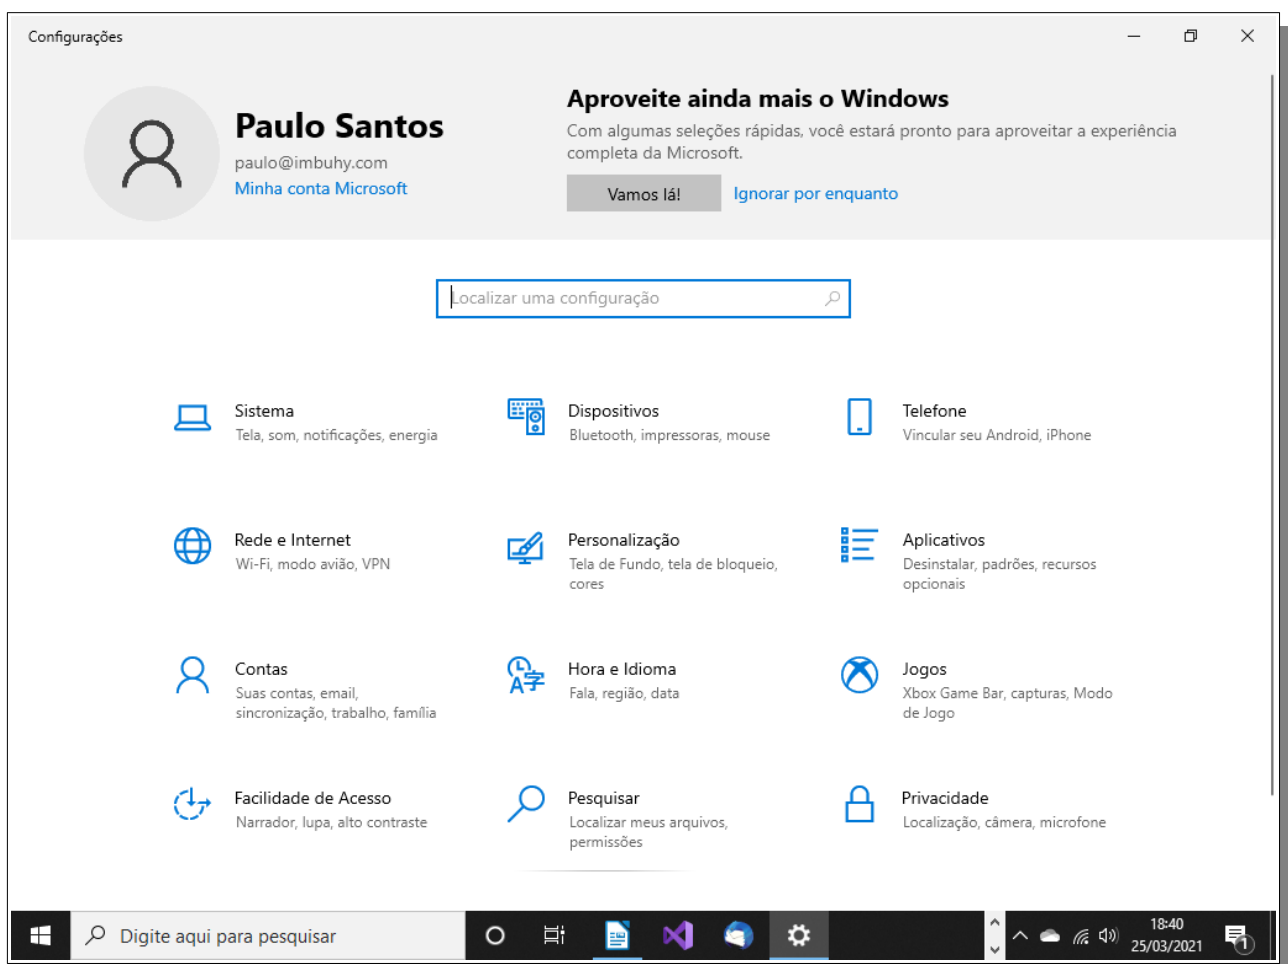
Configurações

Paulo Santos
paulo@imbuhy.com
Minha conta Microsoft

Aproveite ainda mais o Windows
Com algumas seleções rápidas, você estará pronto para aproveitar a experiência completa da Microsoft.
Vamos lá!
Ignorar por enquanto

Localizar uma configuração

Sistema
Tela, som, notificações, energia

Dispositivos
Bluetooth, impressoras, mouse

Telefone
Vincular seu Android, iPhone

Rede e Internet
Wi-Fi, modo avião, VPN

Personalização
Tela de Fundo, tela de bloqueio, cores

Aplicativos
Desinstalar, padrões, recursos opcionais

Contas
Suas contas, email, sincronização, trabalho, família

Hora e Idioma
Fala, região, data

Jogos
Xbox Game Bar, capturas, Modo de Jogo

Facilidade de Acesso
Narrador, lupa, alto contraste

Pesquisar
Localizar meus arquivos, permissões

Privacidade
Localização, câmera, microfone

Digite aqui para pesquisar
18:40
25/03/2021
1